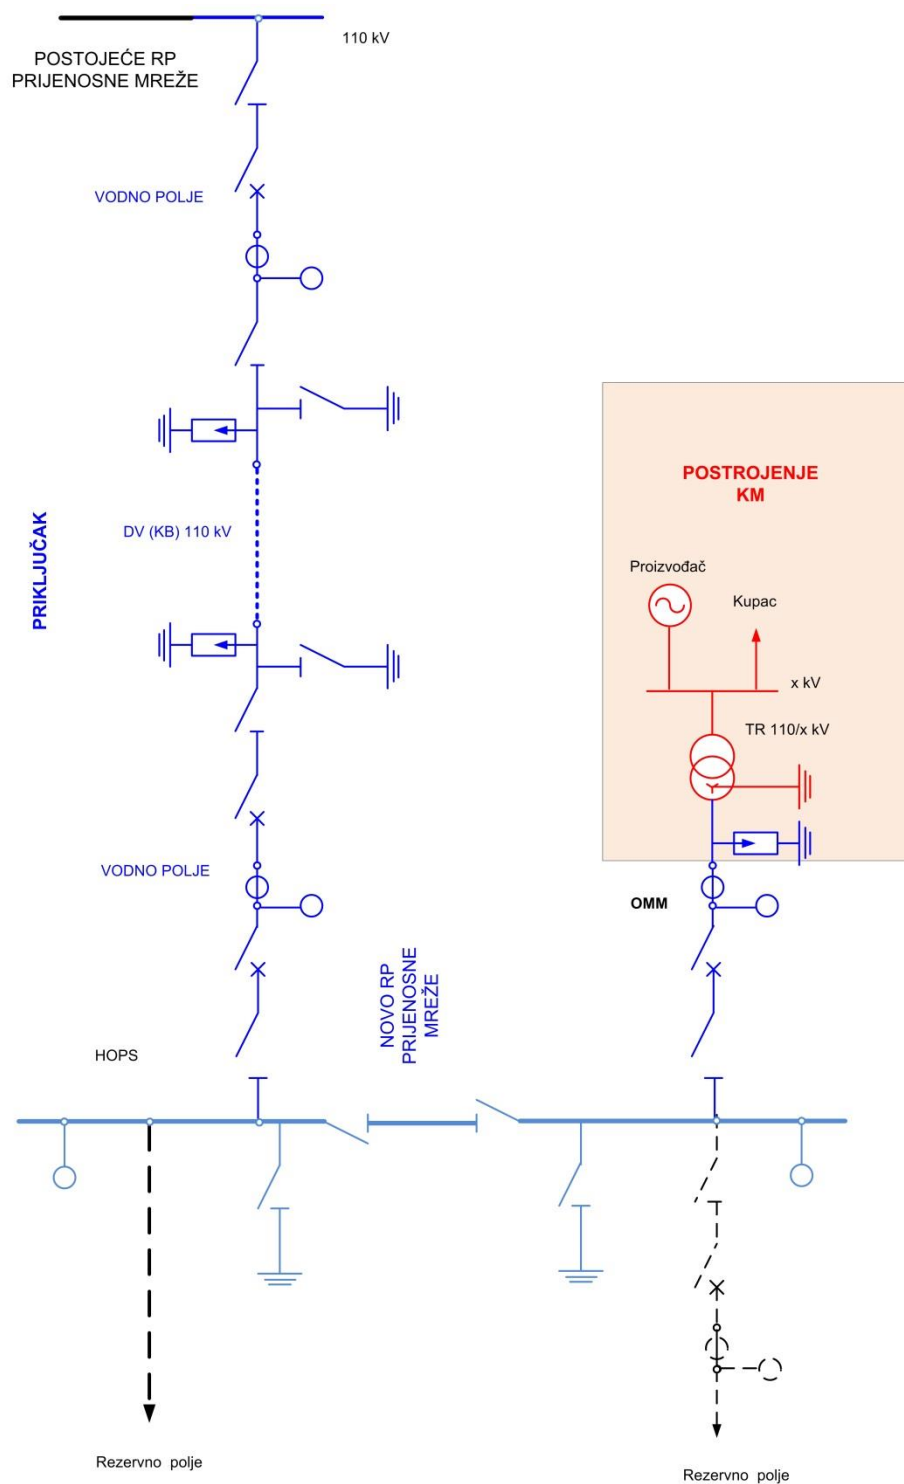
110 kV

POSTOJEĆE RP
PRIJENOSNE MREŽE

VODNO POLJE

PRIKLJUČAK

DV (KB) 110 kV

POSTROJENJE
KM

Proizvođač

Kupac

x kV

TR 110/x kV

VODNO POLJE

OMM

NOVO RP
PRIJENOSNE
MREŽE

HOPS

Rezervno polje

Rezervno polje